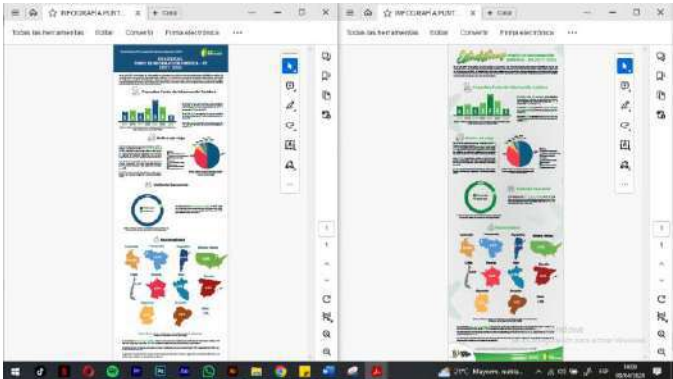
INFOGRAFÍA PUNT...
+ Crear
Todas las herramientas
Editar
Convertir
Firma electrónica
···

INFOGRAFÍA PUNT...
+ Crear
Todas las herramientas
Editar
Convertir
Firma electrónica
···

21°C Mayorm. nubla...